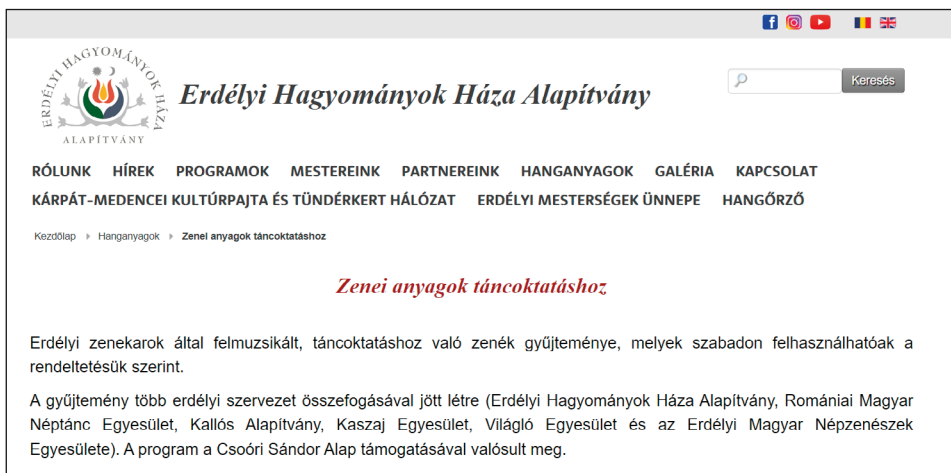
ERDÉLYI HAGYOMÁNYOK HÁZA
ALAPÍTVÁNY

Erdélyi Hagyományok Háza Alapítvány

Keresés

RÓLUNK HÍREK PROGRAMOK MESTEREINK PARTNEREINK HANGANYAGOK GALÉRIA KAPCSOLAT
KÁRPÁT-MEDENCEI KULTÚRPAJTA ÉS TÜNDÉRKERT HÁLÓZAT ERDÉLYI MESTERSÉGEK ÜNNEPE HANGŐRZŐ

Kezdőlap ▸ Hanganyagok ▸ Zenei anyagok táncoktatáshoz

Zenei anyagok táncoktatáshoz

Erdélyi zenekarok által felmuzsikált, táncoktatáshoz való zenék gyűjteménye, melyek szabadon felhasználhatóak a rendeltetésük szerint.

A gyűjtemény több erdélyi szervezet összefogásával jött létre (Erdélyi Hagyományok Háza Alapítvány, Romániai Magyar Néptánc Egyesület, Kallós Alapítvány, Kaszaj Egyesület, Világló Egyesület és az Erdélyi Magyar Népzenészek Egyesülete). A program a Csoóri Sándor Alap támogatásával valósult meg.